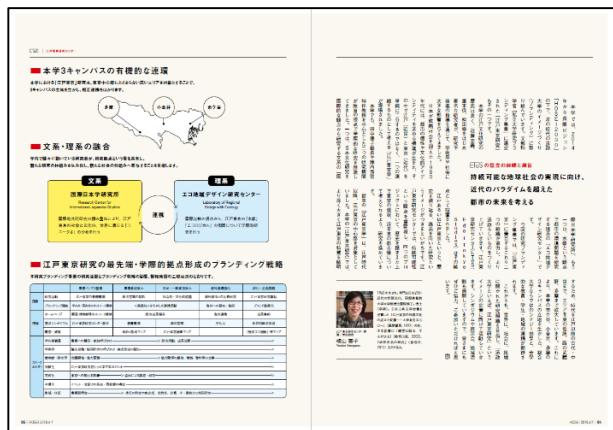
■ 本学3キャンパスの有機的な連環

■ 文系・理系の融合

文系
国際日本学研究所
Research Center for International Japanese Studies

理系
エコ地域デザイン研究センター
Laboratory of Regional Design with Ecology

連携

■ 江戸東京研究の最先端・学際的拠点形成のブランディング戦略

持続可能な地球社会の実現に向け、近代のパラダイムを超えた都市の未来を考える

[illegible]